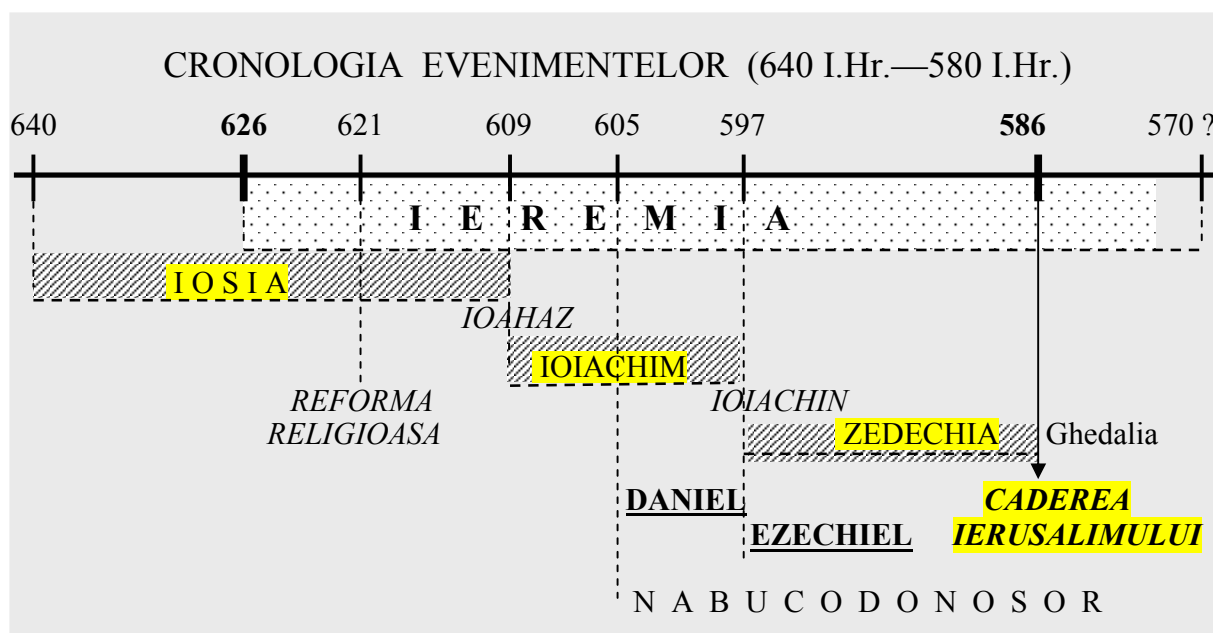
CRONOLOGIA EVENIMENTELOR (640 I.Hr.—580 I.Hr.)

640 626 621 609 605 597 586 570 ?

I E R E M I A

I O S I A

IOAHAZ

IOIACHIM

REFORMA RELIGIOASA

IOIACHIN

ZEDECHIA

Ghedalia

DANIEL

EZECHIEL

CADEREA IERUSALIMULUI

N A B U C O D O N O S O R